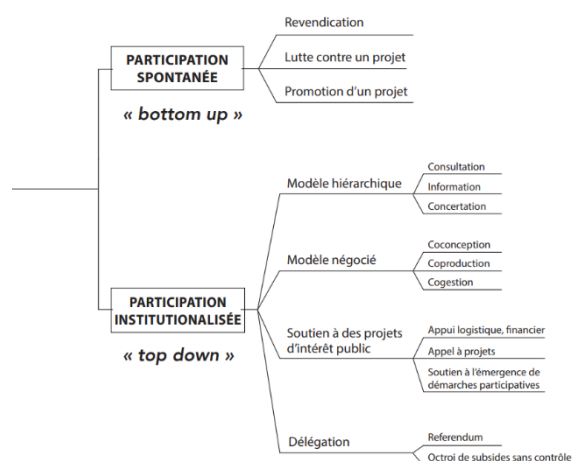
PARTICIPATION SPONTANÉE

« bottom up »

Revendication

Lutte contre un projet

Promotion d'un projet

PARTICIPATION INSTITUTIONALISÉE

« top down »

Modèle hiérarchique

Consultation

Information

Concertation

Modèle négocié

Coconception

Coproduction

Cogestion

Soutien à des projets d'intérêt public

Appui logistique, financier

Appel à projets

Soutien à l'émergence de démarches participatives

Délégation

Referendum

Octroi de subsides sans contrôle